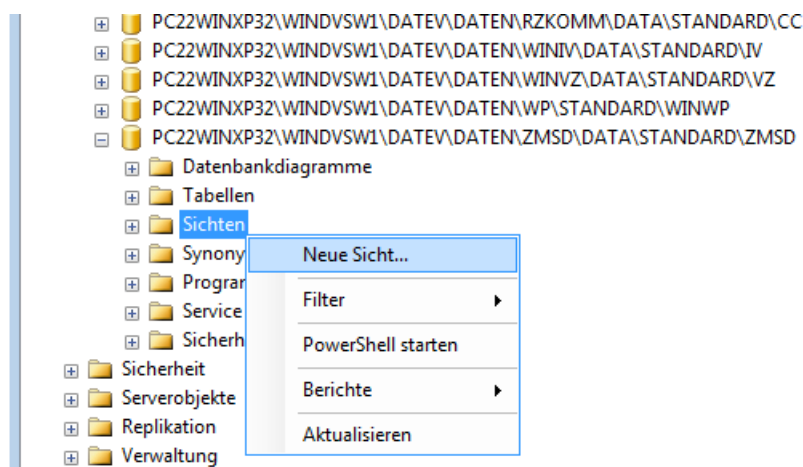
PC22WINXP32\WINDVSW1\DATEV\DATEN\RZKOMM\DATA\STANDARD\CC
PC22WINXP32\WINDVSW1\DATEV\DATEN\WINIV\DATA\STANDARD\IV
PC22WINXP32\WINDVSW1\DATEV\DATEN\WINVZ\DATA\STANDARD\VZ
PC22WINXP32\WINDVSW1\DATEV\DATEN\WP\STANDARD\WINWP
PC22WINXP32\WINDVSW1\DATEV\DATEN\ZMSD\DATA\STANDARD\ZMSD
Datenbankdiagramme
Tabellen
Sichten
Synony
Prograr
Service
Sicherh
Sicherheit
Serverobjekte
Replikation
Verwaltung

Neue Sicht...
Filter
PowerShell starten
Berichte
Aktualisieren